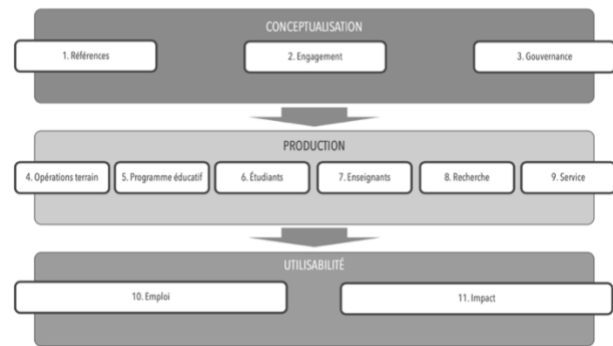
CONCEPTUALISATION

1. Références

2. Engagement

3. Gouvernance

PRODUCTION

4. Opérations terrain

5. Programme éducatif

6. Étudiants

7. Enseignants

8. Recherche

9. Service

UTILISABILITÉ

10. Emploi

11. Impact